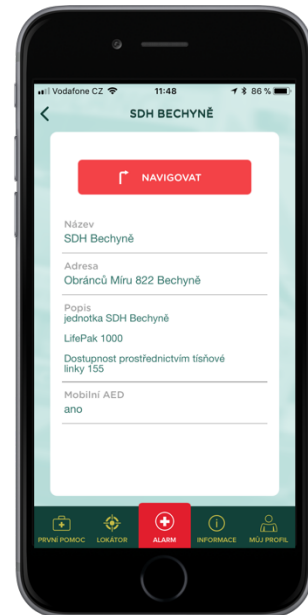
Vodafone CZ 11:48 86 %

SDH BECHYNĚ

NAVIGOVAT

Název
SDH Bechyně

Adresa
Obránců Míru 822 Bechyně

Popis
jednotka SDH Bechyně

LifePak 1000

Dostupnost prostřednictvím tísňové linky 155

Mobilní AED
ano

PRVNÍ POMOC LOKÁTOR ALARM INFORMACE MŮJ PROFIL